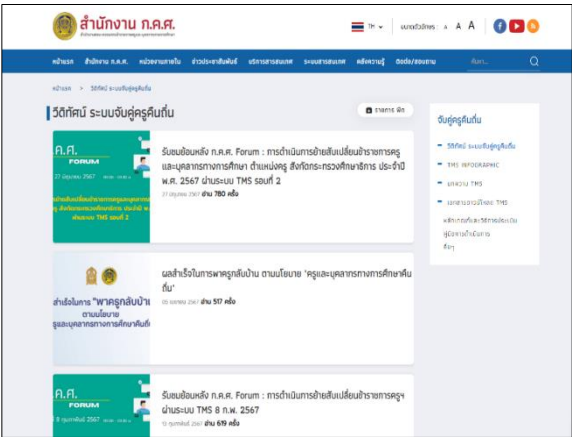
สำนักงาน ก.ค.ศ.

TH

ขนาดตัวอักษร : A A A

หน้าแรก สำนักงาน ก.ค.ศ. หน่วยงานภายใน ข่าวประชาสัมพันธ์ บริการสารสนเทศ ระบบสารสนเทศ คลังความรู้ ติดต่อ/สอบถาม

ค้นหา...

หน้าแรก > วีดิทัศน์ ระบบจับคู่ครูคืนถิ่น

วีดิทัศน์ ระบบจับคู่ครูคืนถิ่น

รายการ พิม

ก.ค.ศ. FORUM

27 มิถุนายน 2567

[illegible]

รับชมย้อนหลัง ก.ค.ศ. Forum : การดำเนินการย้ายสับเปลี่ยนข้าราชการครูและบุคลากรทางการศึกษา ตำแหน่งครู สังกัดกระทรวงศึกษาธิการ ประจำปี พ.ศ. 2567 ผ่านระบบ TMS รอบที่ 2

27 มิถุนายน 2567 อ่าน 780 ครั้ง

ผลสำเร็จในการ "พาครูกลับบ้าน" ตามนโยบาย ครูและบุคลากรทางการศึกษาคืนถิ่น

ผลสำเร็จในการพาครูกลับบ้าน ตามนโยบาย "ครูและบุคลากรทางการศึกษาคืนถิ่น"

05 เมษายน 2567 อ่าน 517 ครั้ง

ก.ค.ศ. FORUM

8 กุมภาพันธ์ 2567

รับชมย้อนหลัง ก.ค.ศ. Forum : การดำเนินการย้ายสับเปลี่ยนข้าราชการครูฯ ผ่านระบบ TMS 8 ก.พ. 2567

12 กุมภาพันธ์ 2567 อ่าน 619 ครั้ง

จับคู่ครูคืนถิ่น

วีดิทัศน์ ระบบจับคู่ครูคืนถิ่น

TMS INFOGRAPHIC

ข่าวสาร TMS

เอกสารเผยแพร่ TMS

หลักเกณฑ์และวิธีการย้ายฯ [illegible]

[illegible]